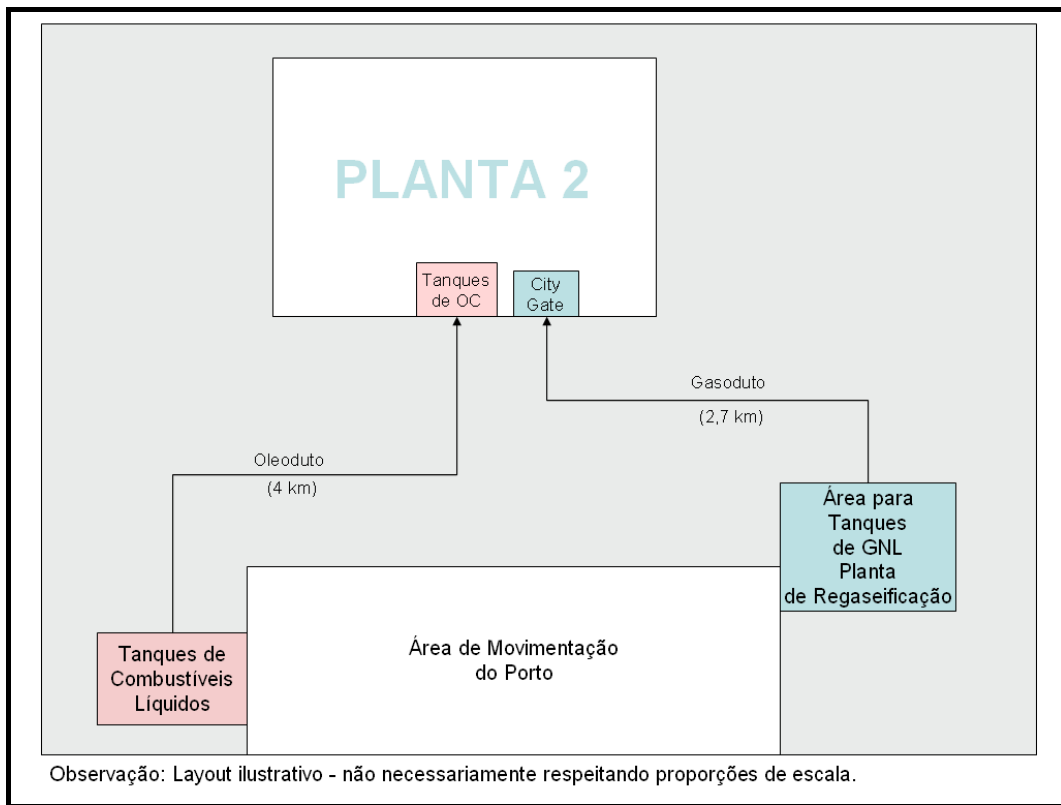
PLANTA 2

Tanques de OC

City Gate

Gasoduto

(2,7 km)

Oleoduto

(4 km)

Área para Tanques de GNL Planta de Regaseificação

Tanques de Combustíveis Líquidos

Área de Movimentação do Porto

Observação: Layout ilustrativo - não necessariamente respeitando proporções de escala.